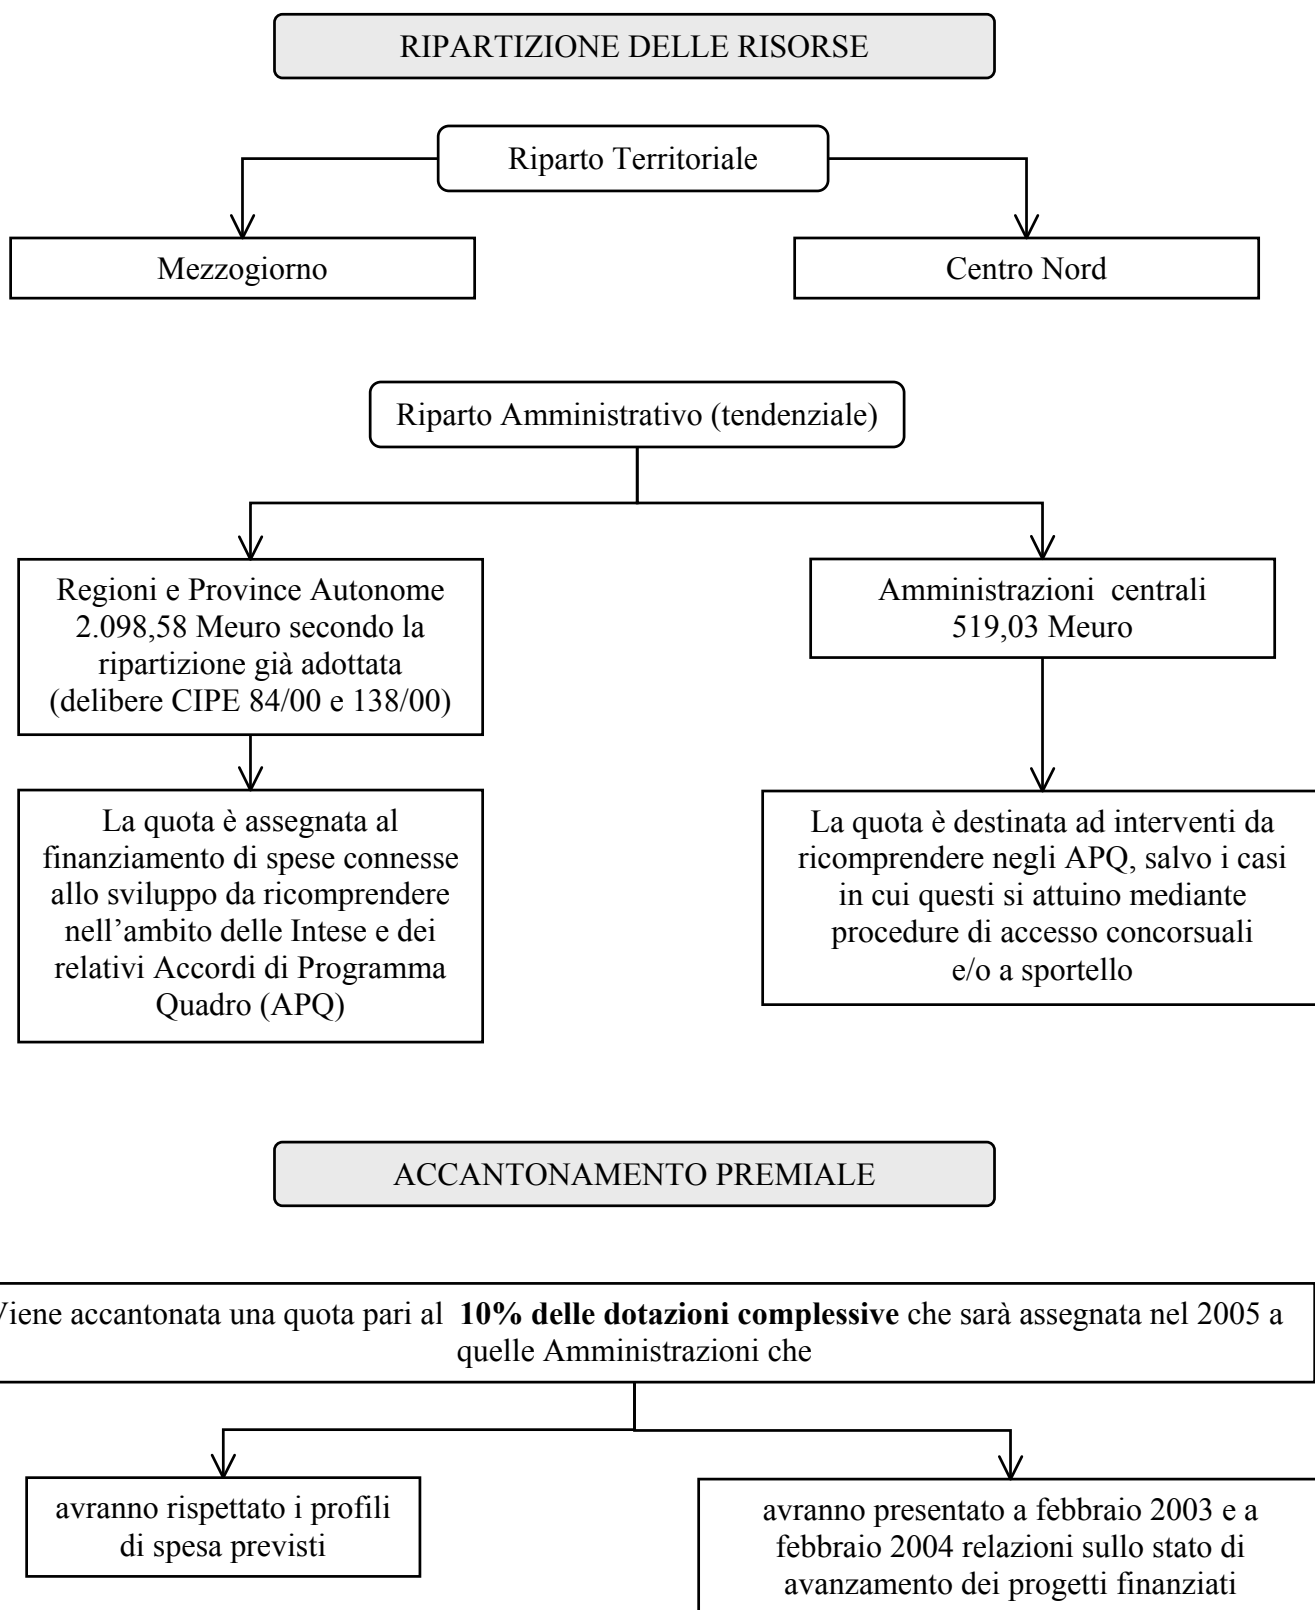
RIPARTIZIONE DELLE RISORSE

Riparto Territoriale

Mezzogiorno

Centro Nord

Riparto Amministrativo (tendenziale)

Regioni e Province Autonome 2.098,58 Meuro secondo la ripartizione già adottata (delibere CIPE 84/00 e 138/00)

Amministrazioni centrali 519,03 Meuro

La quota è assegnata al finanziamento di spese connesse allo sviluppo da ricomprendere nell'ambito delle Intese e dei relativi Accordi di Programma Quadro (APQ)

La quota è destinata ad interventi da ricomprendere negli APQ, salvo i casi in cui questi si attuino mediante procedure di accesso concorsuali e/o a sportello

ACCANTONAMENTO PREMIALE

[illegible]iene accantonata una quota pari al **10% delle dotazioni complessive** che sarà assegnata nel 2005 a quelle Amministrazioni che

avranno rispettato i profili di spesa previsti

avranno presentato a febbraio 2003 e a febbraio 2004 relazioni sullo stato di avanzamento dei progetti finanziati